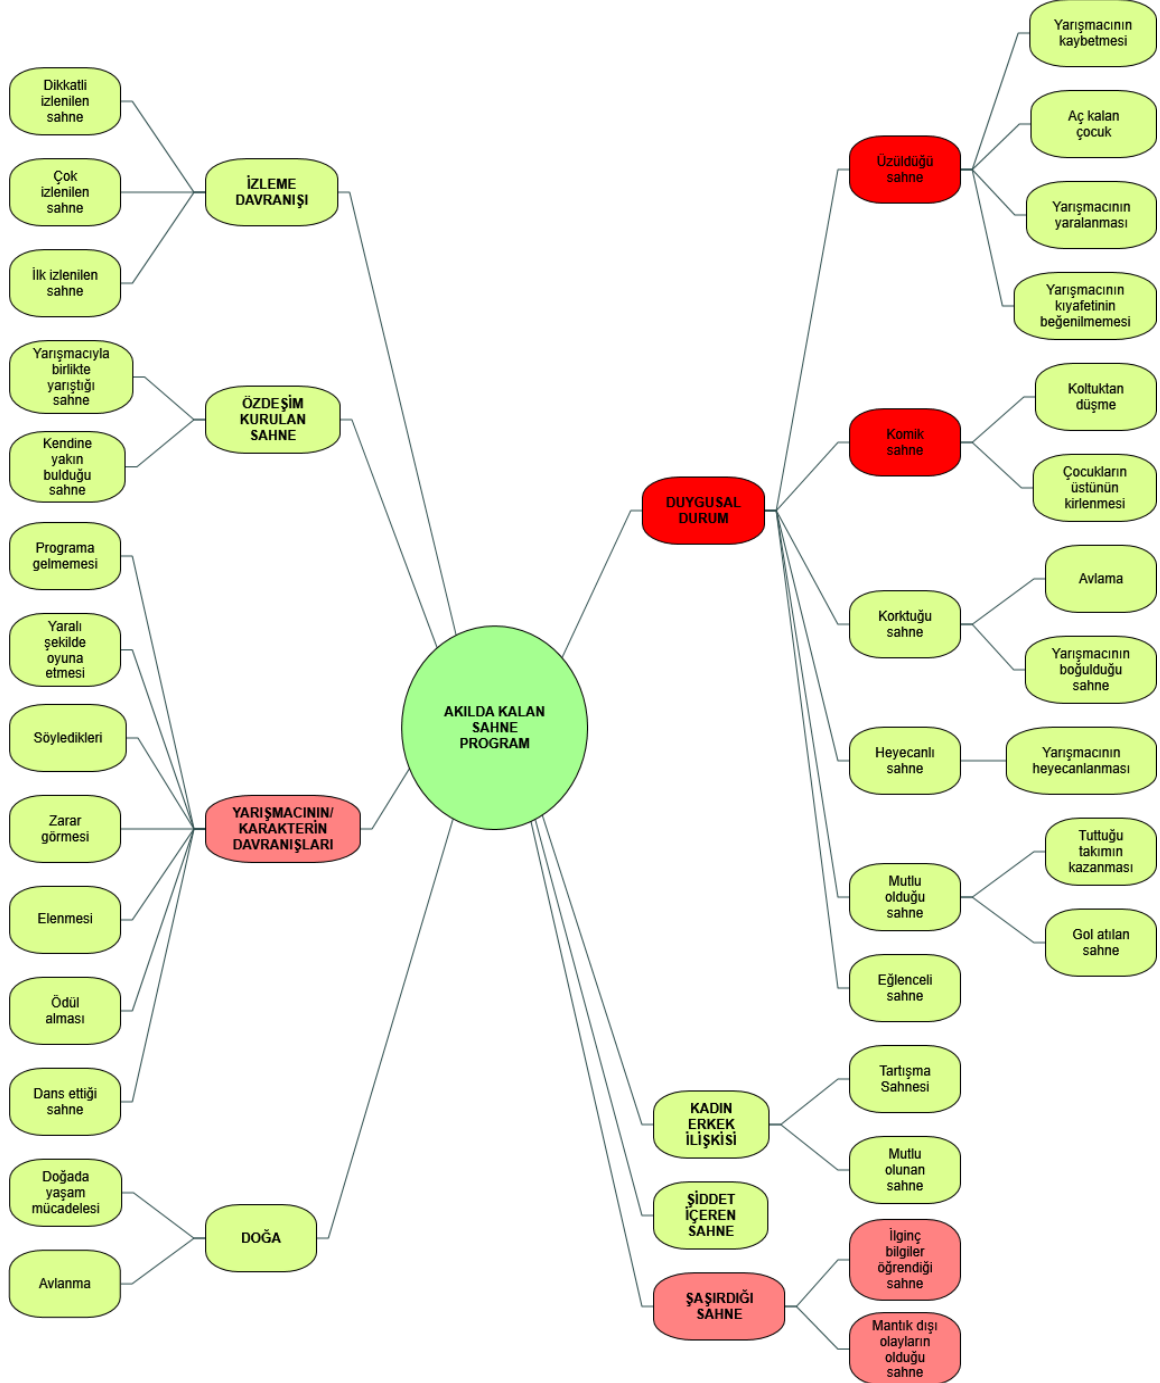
AKILDA KALAN SAHNE PROGRAM

İZLEME DAVRANIŞI
Dikkatli izlenilen sahne
Çok izlenilen sahne
İlk izlenilen sahne

ÖZDEŞİM KURULAN SAHNE
Yarışmacıyla birlikte yarıştığı sahne
Kendine yakın bulduğu sahne

YARIŞMACININ/ KARAKTERİN DAVRANIŞLARI
Programa gelmemesi
Yaralı şekilde oyuna etmesi
Söyledikleri
Zarar görmesi
Elenmesi
Ödül alması
Dans ettiği sahne

DOĞA
Doğada yaşam mücadelesi
Avlanma

DUYGUSAL DURUM
Üzüldüğü sahne
Yarışmacının kaybetmesi
Aç kalan çocuk
Yarışmacının yaralanması
Yarışmacının kıyafetinin beğenilmemesi
Komik sahne
Koltuktan düşme
Çocukların üstünün kirlenmesi
Korktuğu sahne
Avlama
Yarışmacının boğulduğu sahne
Heyecanlı sahne
Yarışmacının heyecanlanması
Mutlu olduğu sahne
Tuttuğu takımın kazanması
Gol atılan sahne
Eğlenceli sahne

KADIN ERKEK İLİŞKİSİ
Tartışma Sahnesi
Mutlu olunan sahne

ŞİDDET İÇEREN SAHNE

ŞAŞIRDIĞI SAHNE
İlginç bilgiler öğrendiği sahne
Mantık dışı olayların olduğu sahne